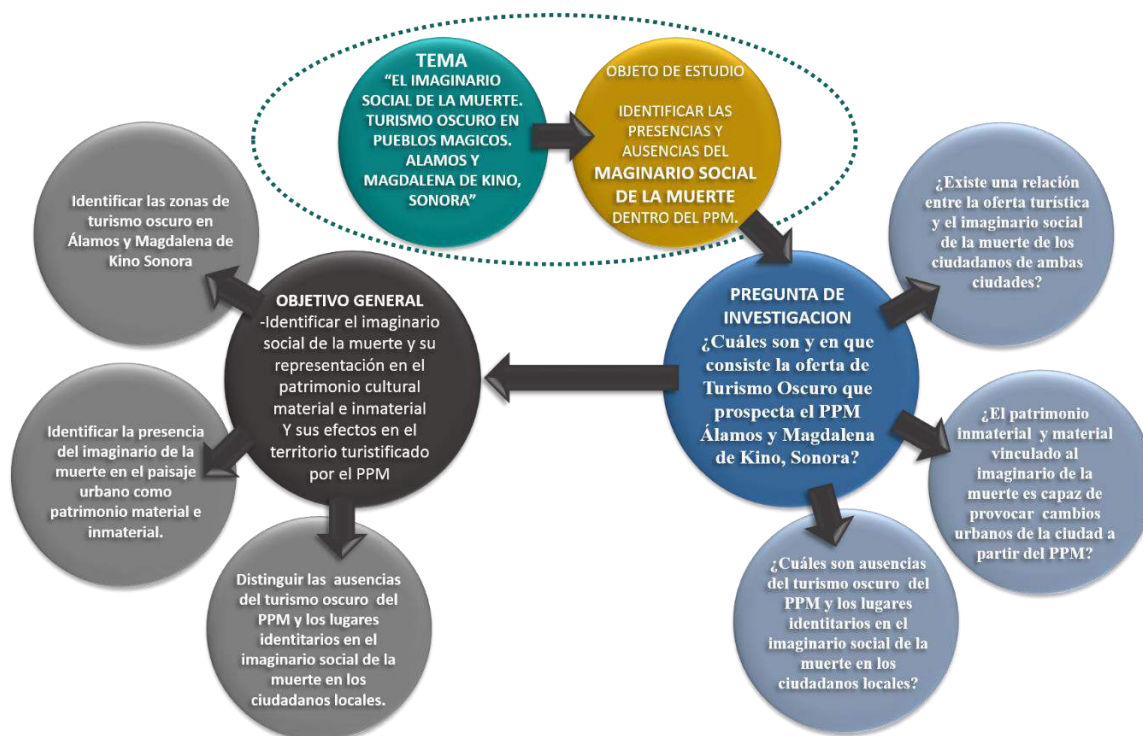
TEMA
"EL IMAGINARIO SOCIAL DE LA MUERTE. TURISMO OSCURO EN PUEBLOS MAGICOS. ALAMOS Y MAGDALENA DE KINO, SONORA"

OBJETO DE ESTUDIO

IDENTIFICAR LAS PRESENCIAS Y AUSENCIAS DEL MAGINARIO SOCIAL DE LA MUERTE DENTRO DEL PPM.

Identificar las zonas de turismo oscuro en Álamos y Magdalena de Kino Sonora

OBJETIVO GENERAL
-Identificar el imaginario social de la muerte y su representación en el patrimonio cultural material e inmaterial Y sus efectos en el territorio turistificado por el PPM

Identificar la presencia del imaginario de la muerte en el paisaje urbano como patrimonio material e inmaterial.

Distinguir las ausencias del turismo oscuro del PPM y los lugares identitarios en el imaginario social de la muerte en los ciudadanos locales.

PREGUNTA DE INVESTIGACION
¿Cuáles son y en que consiste la oferta de Turismo Oscuro que prospecta el PPM Álamos y Magdalena de Kino, Sonora?

¿Existe una relación entre la oferta turística y el imaginario social de la muerte de los ciudadanos de ambas ciudades?

¿El patrimonio inmaterial y material vinculado al imaginario de la muerte es capaz de provocar cambios urbanos de la ciudad a partir del PPM?

¿Cuáles son ausencias del turismo oscuro del PPM y los lugares identitarios en el imaginario social de la muerte en los ciudadanos locales?